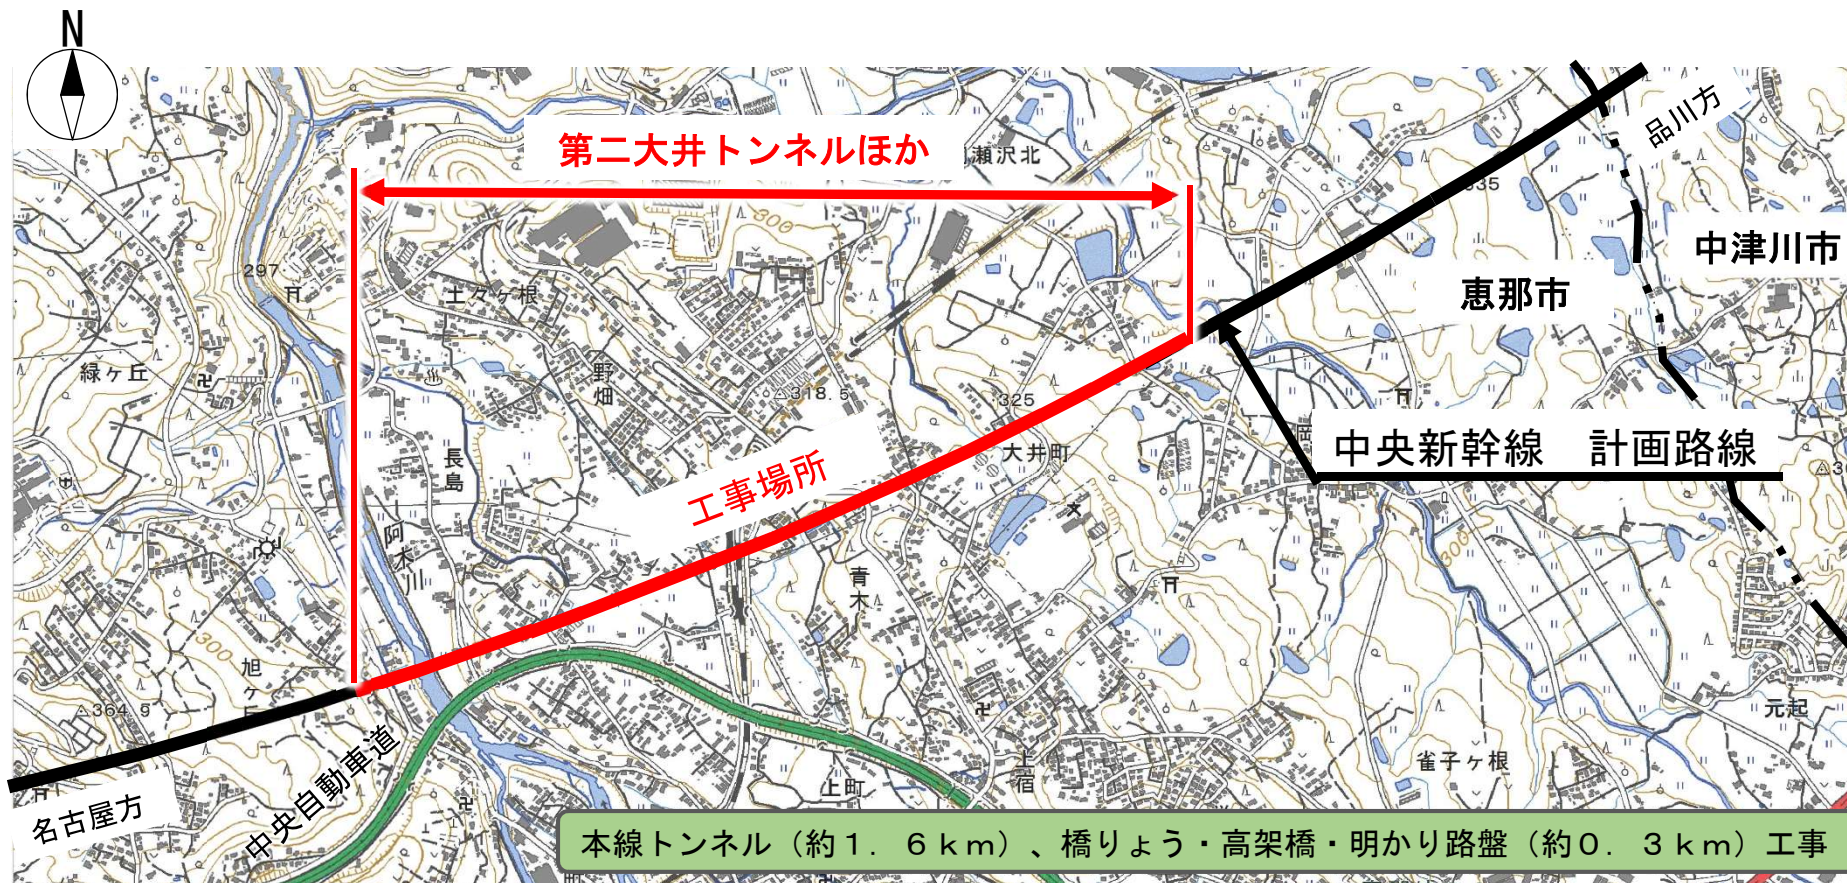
N

第二大井トンネルほか

品川方

瀬沢北

335

中津川市

恵那市

297

土々ヶ根

緑ヶ丘

野畑

318.5

325

中央新幹線　計画路線

長島

大井町

工事場所

阿木川

青木

300

旭ヶ丘

364.9

元起

中央自動車道

上町

上宿

雀子ヶ根

名古屋方

本線トンネル（約１．６ｋｍ）、橋りょう・高架橋・明かり路盤（約０．３ｋｍ）工事